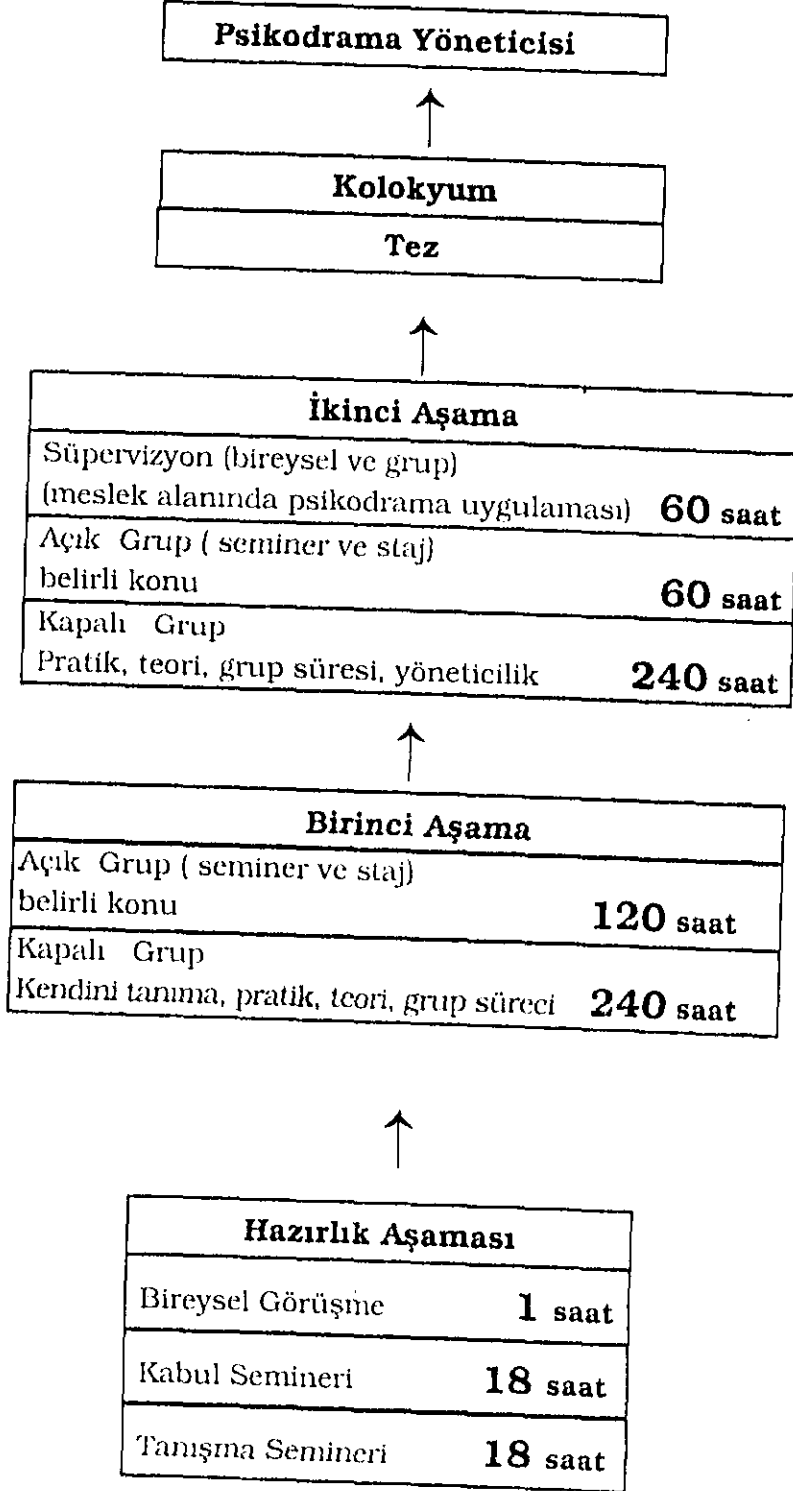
Psikodrama Yöneticisi

Kolokyum

Tez

İkinci Aşama

Süpervizyon (bireysel ve grup) (meslek alanında psikodrama uygulaması) 60 saat

Açık Grup ( seminer ve staj) belirli konu 60 saat

Kapalı Grup Pratik, teori, grup süresi, yöneticilik 240 saat

Birinci Aşama

Açık Grup ( seminer ve staj) belirli konu 120 saat

Kapalı Grup Kendini tanıma, pratik, teori, grup süreci 240 saat

Hazırlık Aşaması

Bireysel Görüşme 1 saat

Kabul Semineri 18 saat

Tanışma Semineri 18 saat